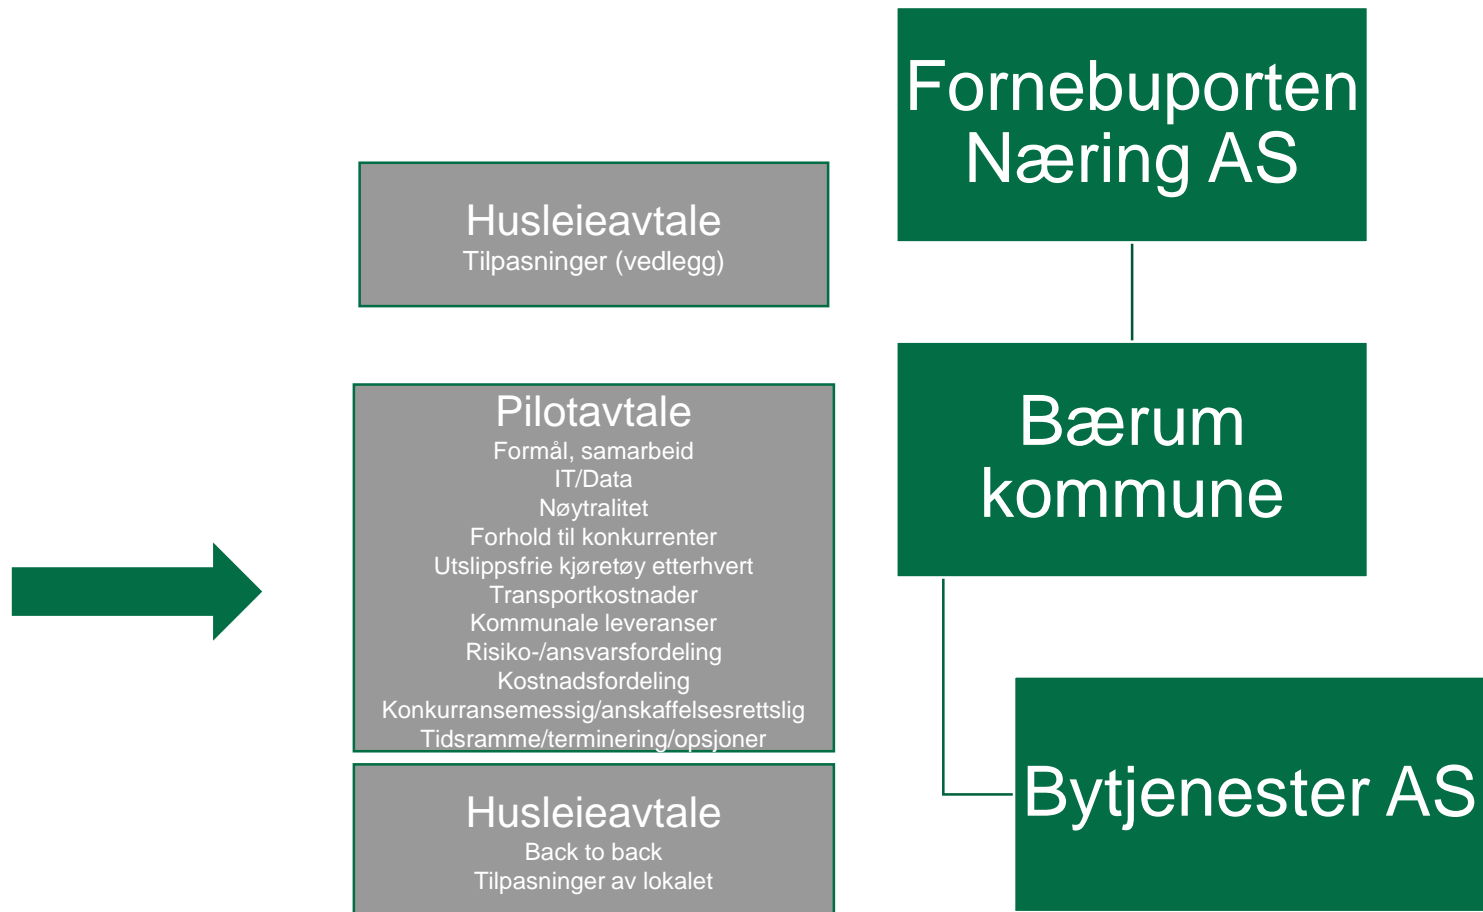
Fornebuporten Næring AS

Husleieavtale
Tilpasninger (vedlegg)

Bærum kommune

Pilotavtale
Formål, samarbeid
IT/Data
Nøytralitet
Forhold til konkurrenter
Utslippsfrie kjøretøy etterhvert
Transportkostnader
Kommunale leveranser
Risiko-/ansvarsfordeling
Kostnadsfordeling
Konkurransemessig/anskaffelsesrettslig
Tidsramme/terminering/opsjoner

Husleieavtale
Back to back
Tilpasninger av lokalet

Bytjenester AS